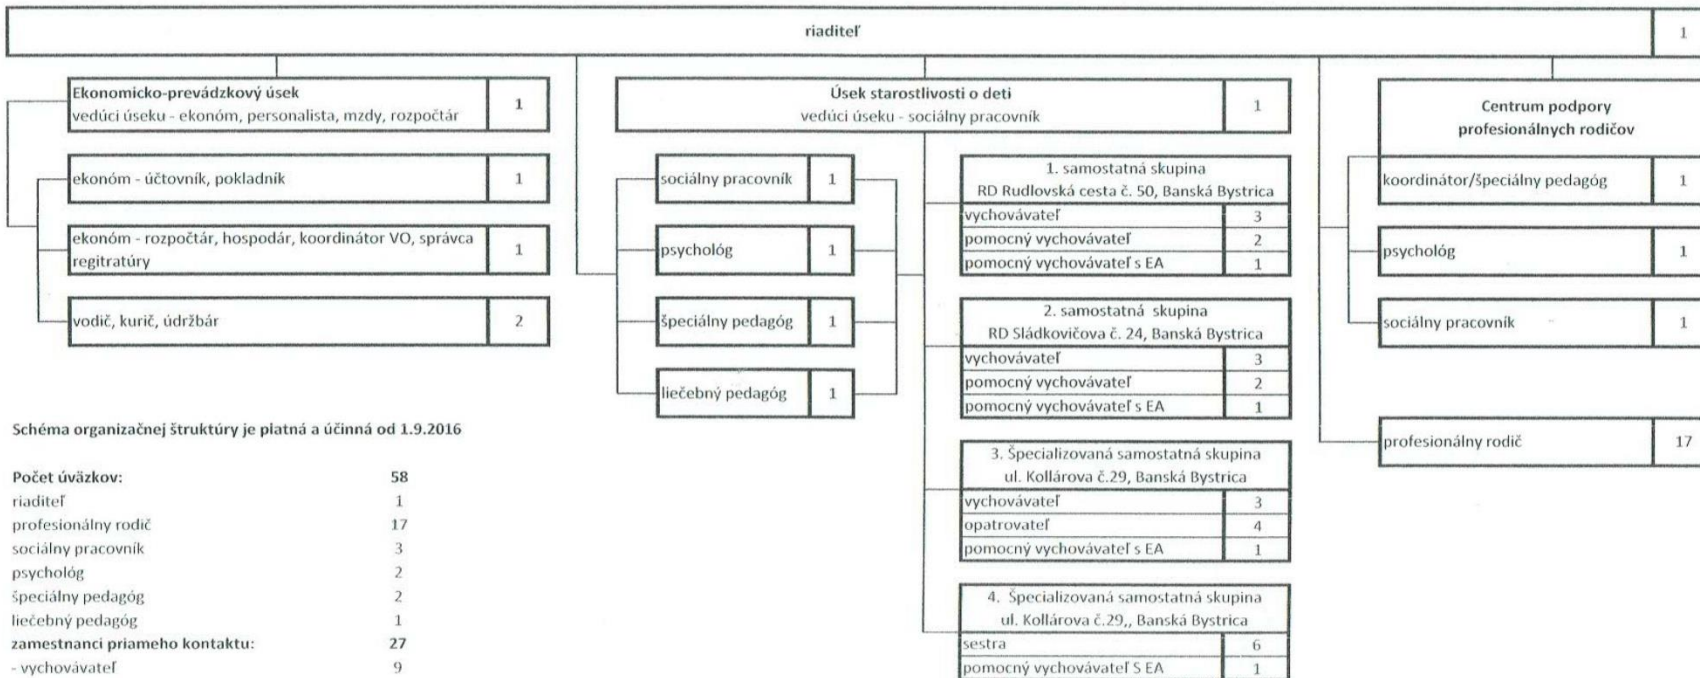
riaditeľ 1

Ekonomicko-prevádzkový úsek
vedúci úseku - ekonóm, personalista, mzdy, rozpočtár 1

ekonóm - účtovník, pokladník 1

ekonóm - rozpočtár, hospodár, koordinátor VO, správca regitratúry 1

vodič, kurič, údržbár 2

Úsek starostlivosti o deti
vedúci úseku - sociálny pracovník 1

sociálny pracovník 1

psychológ 1

špeciálny pedagóg 1

liečebný pedagóg 1

1. samostatná skupina
RD Rudlovská cesta č. 50, Banská Bystrica

| | |
|---|---|
| vychovávateľ | 3 |
| pomocný vychovávateľ | 2 |
| pomocný vychovávateľ s EA | 1 |

2. samostatná skupina
RD Sládkovičova č. 24, Banská Bystrica

| | |
|---|---|
| vychovávateľ | 3 |
| pomocný vychovávateľ | 2 |
| pomocný vychovávateľ s EA | 1 |

3. Špecializovaná samostatná skupina
ul. Kollárova č.29, Banská Bystrica

| | |
|---|---|
| vychovávateľ | 3 |
| opatrovateľ | 4 |
| pomocný vychovávateľ s EA | 1 |

4. Špecializovaná samostatná skupina
ul. Kollárova č.29,, Banská Bystrica

| | |
|---|---|
| sestra | 6 |
| pomocný vychovávateľ S EA | 1 |

Centrum podpory profesionálnych rodičov

koordinátor/špeciálny pedagóg 1

psychológ 1

sociálny pracovník 1

profesionálny rodič 17

Schéma organizačnej štruktúry je platná a účinná od 1.9.2016

| | |
|---|---|
| **Počet úväzkov:** | **58** |
| riaditeľ | 1 |
| profesionálny rodič | 17 |
| sociálny pracovník | 3 |
| psychológ | 2 |
| špeciálny pedagóg | 2 |
| liečebný pedagóg | 1 |
| **zamestnanci priameho kontaktu:** | **27** |
| - vychovávateľ | 9 |